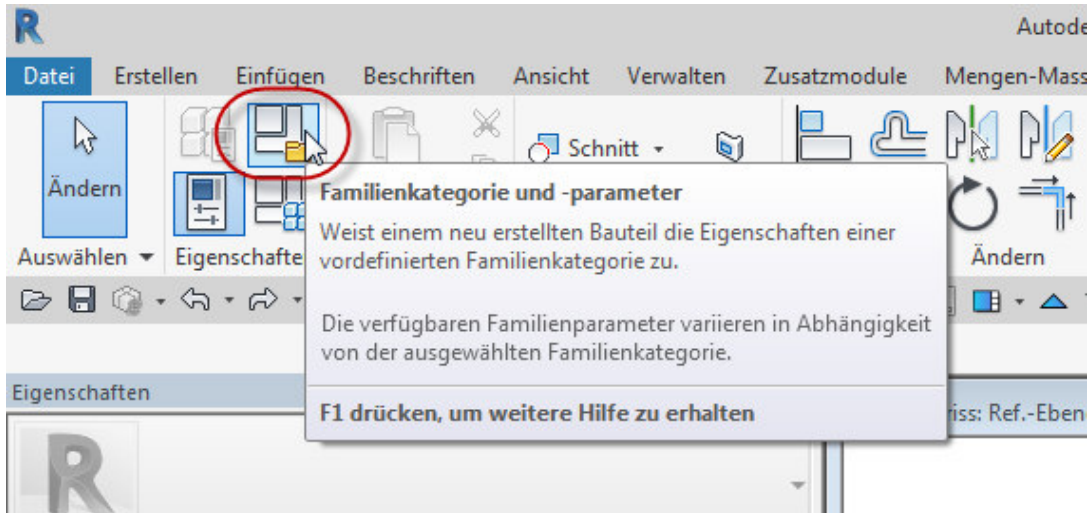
R

Autode

Datei Erstellen Einfügen Beschriften Ansicht Verwalten Zusatzmodule Mengen-Mass

Ändern

Schnitt ▾

Auswählen ▾ Eigenschafte

Ändern

Familienkategorie und -parameter

Weist einem neu erstellten Bauteil die Eigenschaften einer vordefinierten Familienkategorie zu.

Die verfügbaren Familienparameter variieren in Abhängigkeit von der ausgewählten Familienkategorie.

F1 drücken, um weitere Hilfe zu erhalten

Eigenschaften

riss: Ref.-Eben